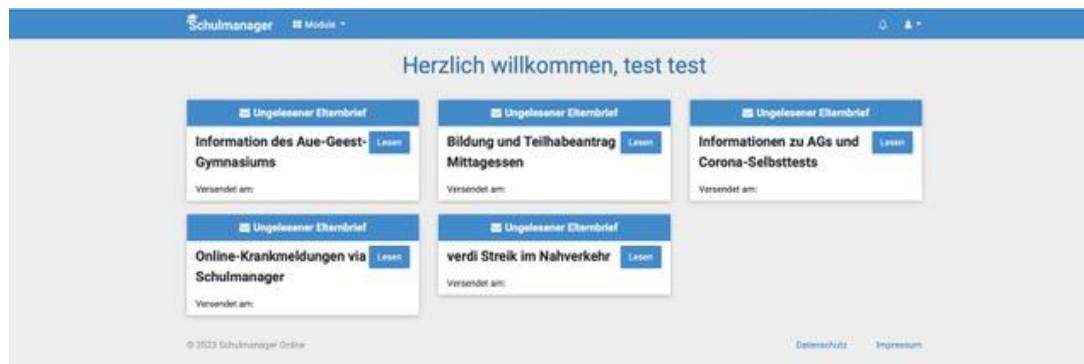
Schulmanager Module

Herzlich willkommen, test test

Ungelesener Elternbrief
Information des Aue-Geest-Gymnasiums
Lesen
Versendet am:

Ungelesener Elternbrief
Bildung und Teilhabeantrag Mittagessen
Lesen
Versendet am:

Ungelesener Elternbrief
Informationen zu AGs und Corona-Selbsttests
Lesen
Versendet am:

Ungelesener Elternbrief
Online-Krankmeldungen via Schulmanager
Lesen
Versendet am:

Ungelesener Elternbrief
verdi Streik im Nahverkehr
Lesen
Versendet am:

© 2023 Schulmanager Online

Datenschutz Impressum